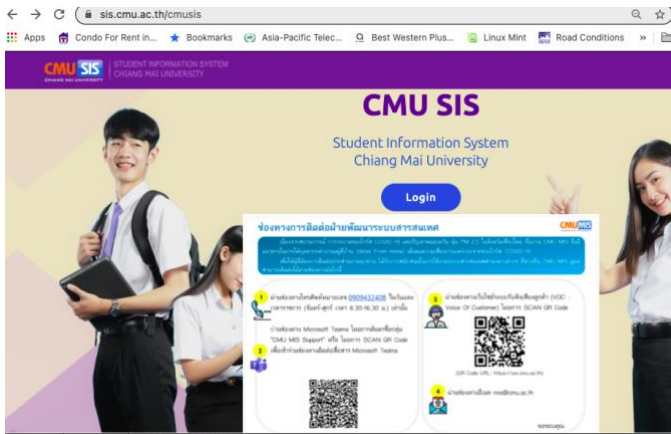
sis.cmu.ac.th/cmusis

Apps Condo For Rent in... Bookmarks Asia-Pacific Telec... Best Western Plus... Linux Mint Road Conditions »

CMU SIS STUDENT INFORMATION SYSTEM CHIANG MAI UNIVERSITY

CMU SIS

Student Information System
Chiang Mai University

Login

ช่องทางการติดต่อฝ่ายพัฒนาระบบสารสนเทศ

CMU MIS

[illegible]

1 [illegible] 0909432408 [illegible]

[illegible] Microsoft Teams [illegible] "CMU MIS Support" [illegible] SCAN QR Code

2 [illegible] Microsoft Teams

3 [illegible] (VOC : Voice Of Customer) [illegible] SCAN QR Code

QR Code URL : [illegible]

4 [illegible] mis@cmu.ac.th

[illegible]